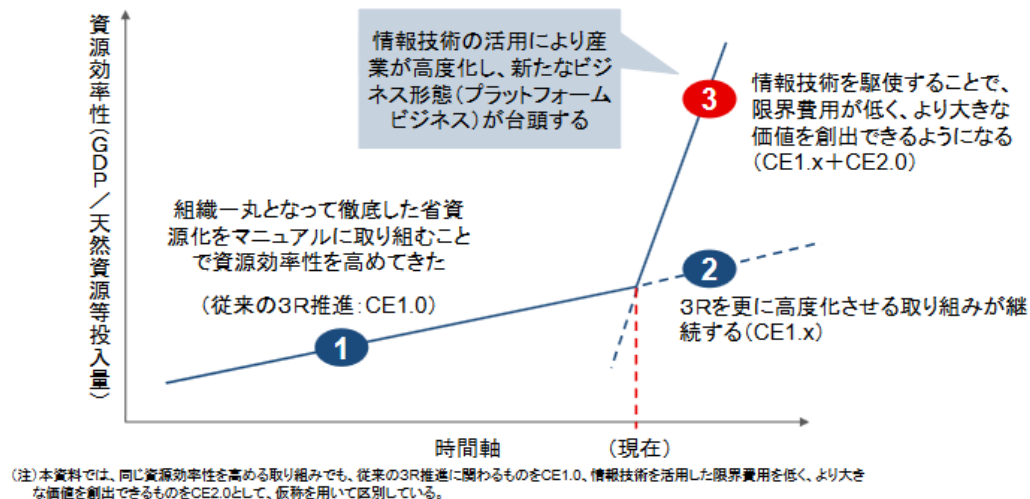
資源効率性(GDP/天然資源等投入量)

情報技術の活用により産業が高度化し、新たなビジネス形態(プラットフォームビジネス)が台頭する

3

情報技術を駆使することで、限界費用が低く、より大きな価値を創出できるようになる(CE1.x+CE2.0)

組織一丸となって徹底した省資源化をマニュアルに取り組むことで資源効率性を高めてきた

(従来の3R推進:CE1.0)

2

3Rを更に高度化させる取り組みが継続する(CE1.x)

1

時間軸

(現在)

(注)本資料では、同じ資源効率性を高める取り組みでも、従来の3R推進に関わるものをCE1.0、情報技術を活用した限界費用を低く、より大きな価値を創出できるものをCE2.0として、仮称を用いて区別している。